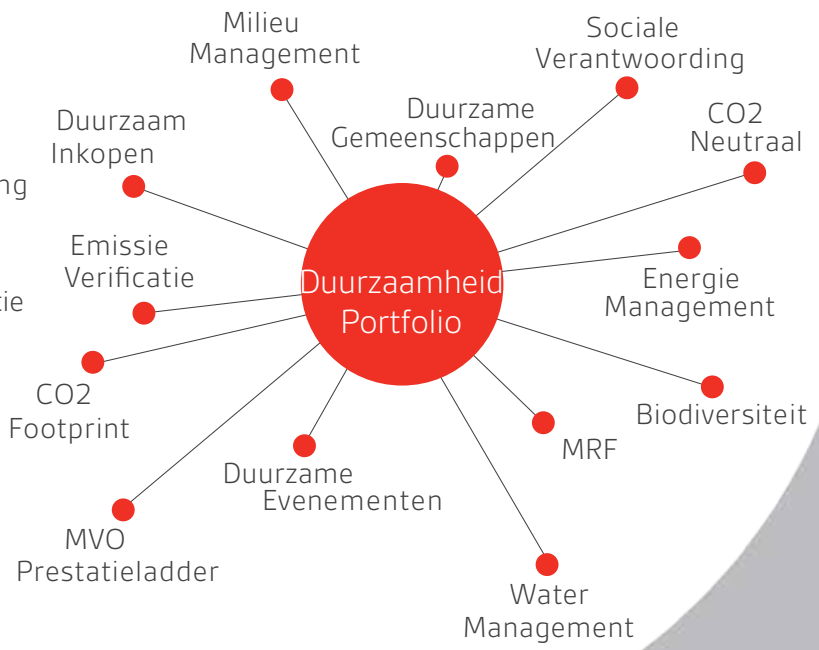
Milieu Management

Sociale Verantwoording

Duurzaam Inkopen

Duurzame Gemeenschappen

CO2 Neutraal

ng

Emissie Verificatie

tie

Duurzaamheid Portfolio

Energie Management

CO2 Footprint

Biodiversiteit

MRF

Duurzame Evenementen

MVO Prestatieladder

Water Management